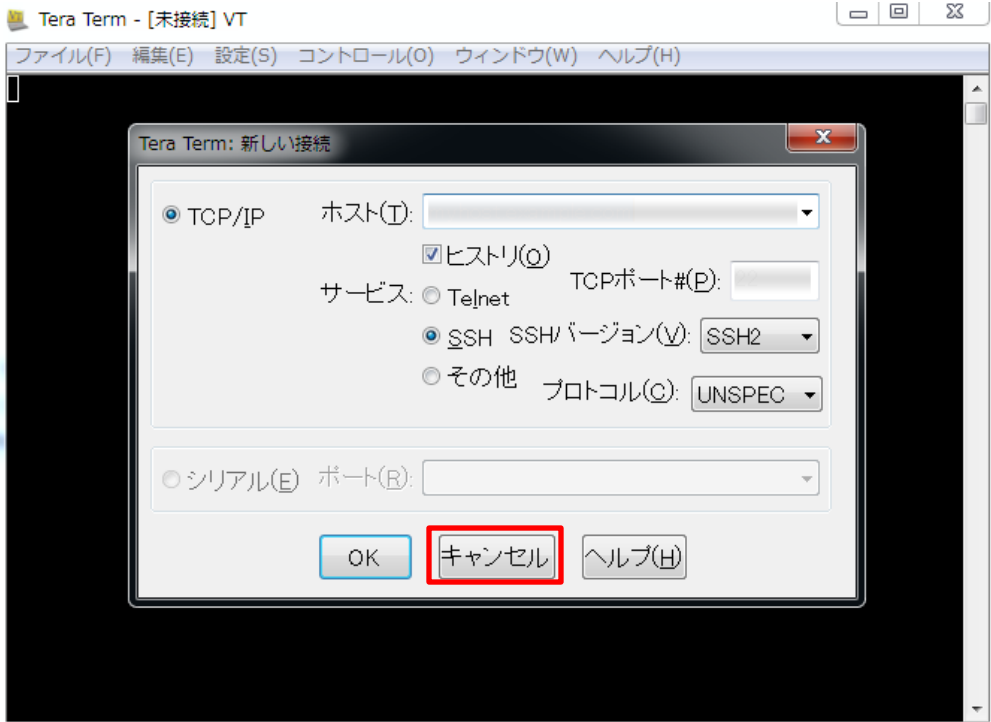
Tera Term - [未接続] VT

ファイル(F) 編集(E) 設定(S) コントロール(O) ウィンドウ(W) ヘルプ(H)

Tera Term: 新しい接続

TCP/IP ホスト(T): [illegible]

ヒストリ(O)

サービス: Telnet TCPポート#(P): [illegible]

SSH SSHバージョン(V): SSH2

その他 プロトコル(C): UNSPEC

シリアル(E) ポート(R):

OK キャンセル ヘルプ(H)